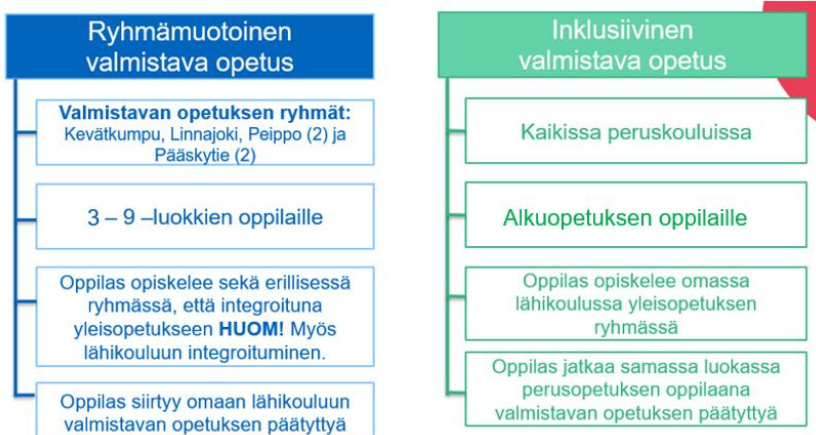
Ryhmämuotoinen valmistava opetus

Valmistavan opetuksen ryhmät: Kevätkumpu, Linnajoki, Peippo (2) ja Pääskytie (2)

3 – 9 –luokkien oppilaille

Oppilas opiskelee sekä erillisessä ryhmässä, että integroituna yleisopetukseen **HUOM!** Myös lähikouluun integroituminen.

Oppilas siirtyy omaan lähikouluun valmistavan opetuksen päätyttyä

Inklusiivinen valmistava opetus

Kaikissa peruskouluissa

Alkuopetuksen oppilaille

Oppilas opiskelee omassa lähikoulussa yleisopetuksen ryhmässä

Oppilas jatkaa samassa luokassa perusopetuksen oppilaana valmistavan opetuksen päätyttyä